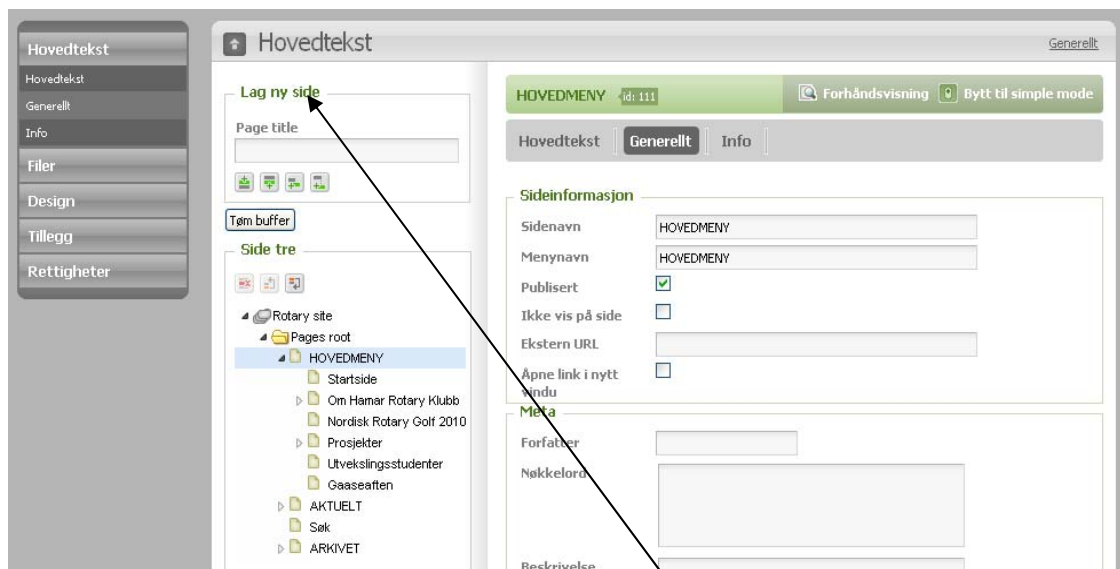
Hovedtekst
Hovedtekst
Generellt
Info
Filer
Design
Tillegg
Rettigheter

Hovedtekst

Generellt

Lag ny side
Page title

Tøm buffer

Side tre

Rotary site
Pages root
HOVEDMENY
Startside
Om Hamar Rotary Klubb
Nordisk Rotary Golf 2010
Prosjekter
Utvekslingsstudenter
Gaaseaften
AKTUELT
Søk
ARKIVET

HOVEDMENY id: 111
Forhåndsvisning
Bytt til simple mode

Hovedtekst
Generellt
Info

Sideinformasjon
Sidenavn HOVEDMENY
Menynavn HOVEDMENY
Publisert
Ikke vis på side
Ekstern URL
Åpne link i nytt vindu

Meta
Forfatter
Nøkkelord
Beskrivelse